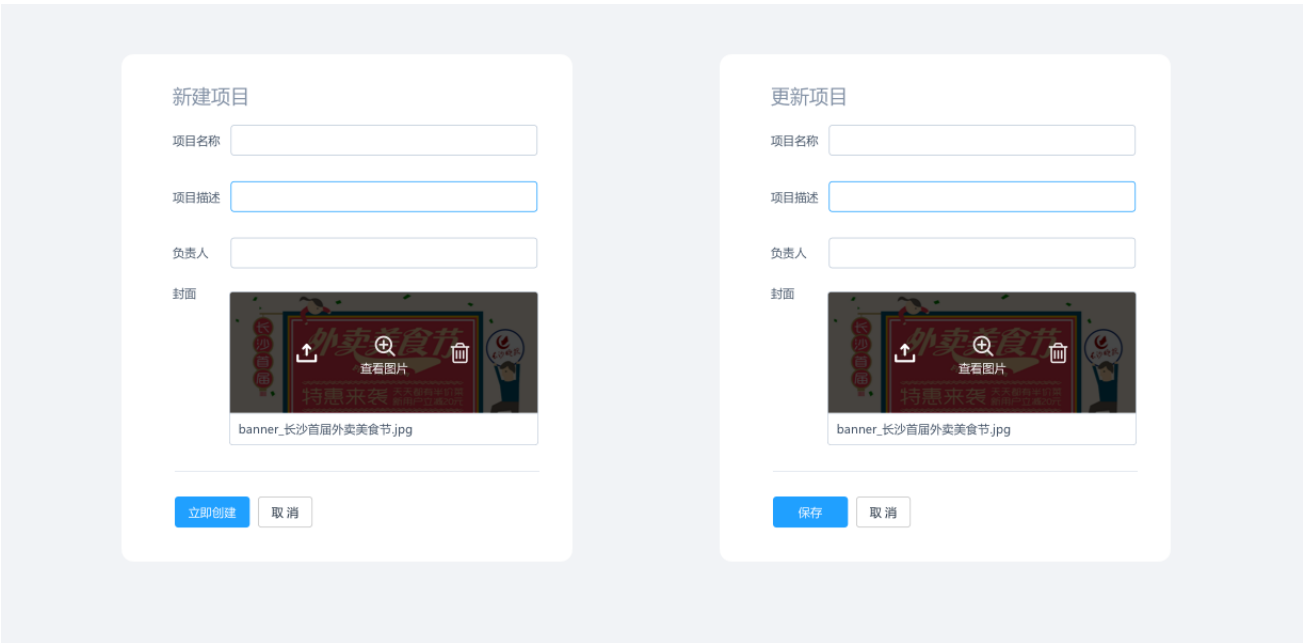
新建项目

项目名称

项目描述

负责人

封面

长沙首届

外卖美食节

特惠来袭

查看图片

banner_长沙首届外卖美食节.jpg

立即创建 取消

更新项目

项目名称

项目描述

负责人

封面

外卖美食节

特惠来袭

查看图片

banner_长沙首届外卖美食节.jpg

保存 取消